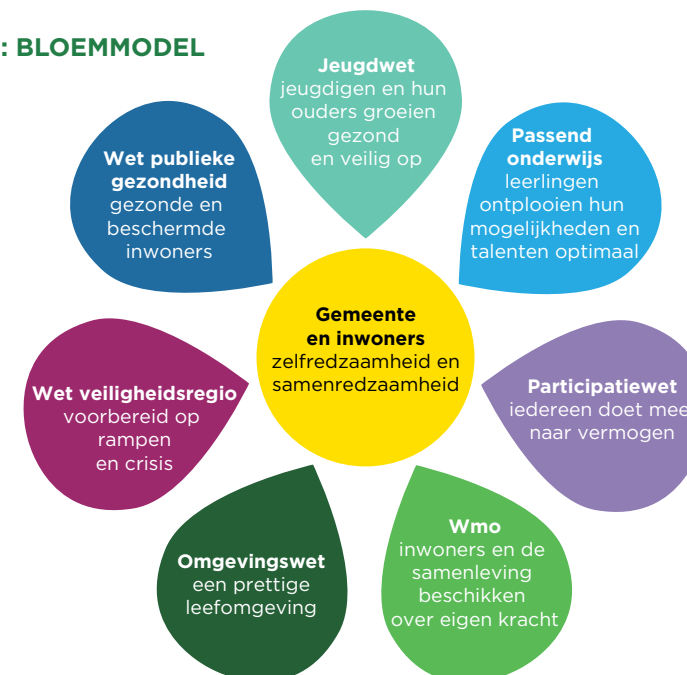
: BLOEMMODEL

**Jeugdwet**
jeugdigen en hun ouders groeien gezond en veilig op

**Passend onderwijs**
leerlingen ontplooien hun mogelijkheden en talenten optimaal

**Wet publieke gezondheid**
gezonde en beschermde inwoners

**Gemeente en inwoners**
zelfredzaamheid en samenredzaamheid

**Wet veiligheidsregio**
voorbereid op rampen en crisis

**Participatiewet**
iedereen doet mee naar vermogen

**Omgevingswet**
een prettige leefomgeving

**Wmo**
inwoners en de samenleving beschikken over eigen kracht